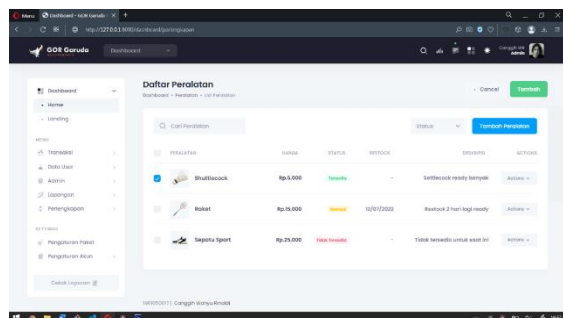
Menu | Dashboard - GOR Garuda | +

http://127.0.0.1:8000/dashboard/perlengkapan

GOR Garuda | Dashboard

Cenggih Wr Admin

Dashboard
• Home
• Landing

MENU
Transaksi
Data User
Admin
Lapangan
Perlengkapan

SETTINGS
Pengaturan Paket
Pengaturan Akun

Cetak Laporan

Daftar Peralatan
Dashboard • Peralatan • List Peralatan

Cancel | Tambah

Cari Peralatan | Status | Tambah Peralatan

| | PERALATAN | HARGA | STATUS | RESTOCK | DESKRIPSI | ACTIONS |
|---|---|---|---|---|---|---|
| | Shuttlecock | Rp.5,000 | Tersedia | - | Settlecock ready banyak | Actions |
| | Raket | Rp.15,000 | Restock | 12/07/2022 | Restock 2 hari lagi ready | Actions |
| | Sepatu Sport | Rp.25,000 | Tidak tersedia | - | Tidak tersedia untuk saat ini | Actions |

1901092177 Canggih Wahyu Rinaldi